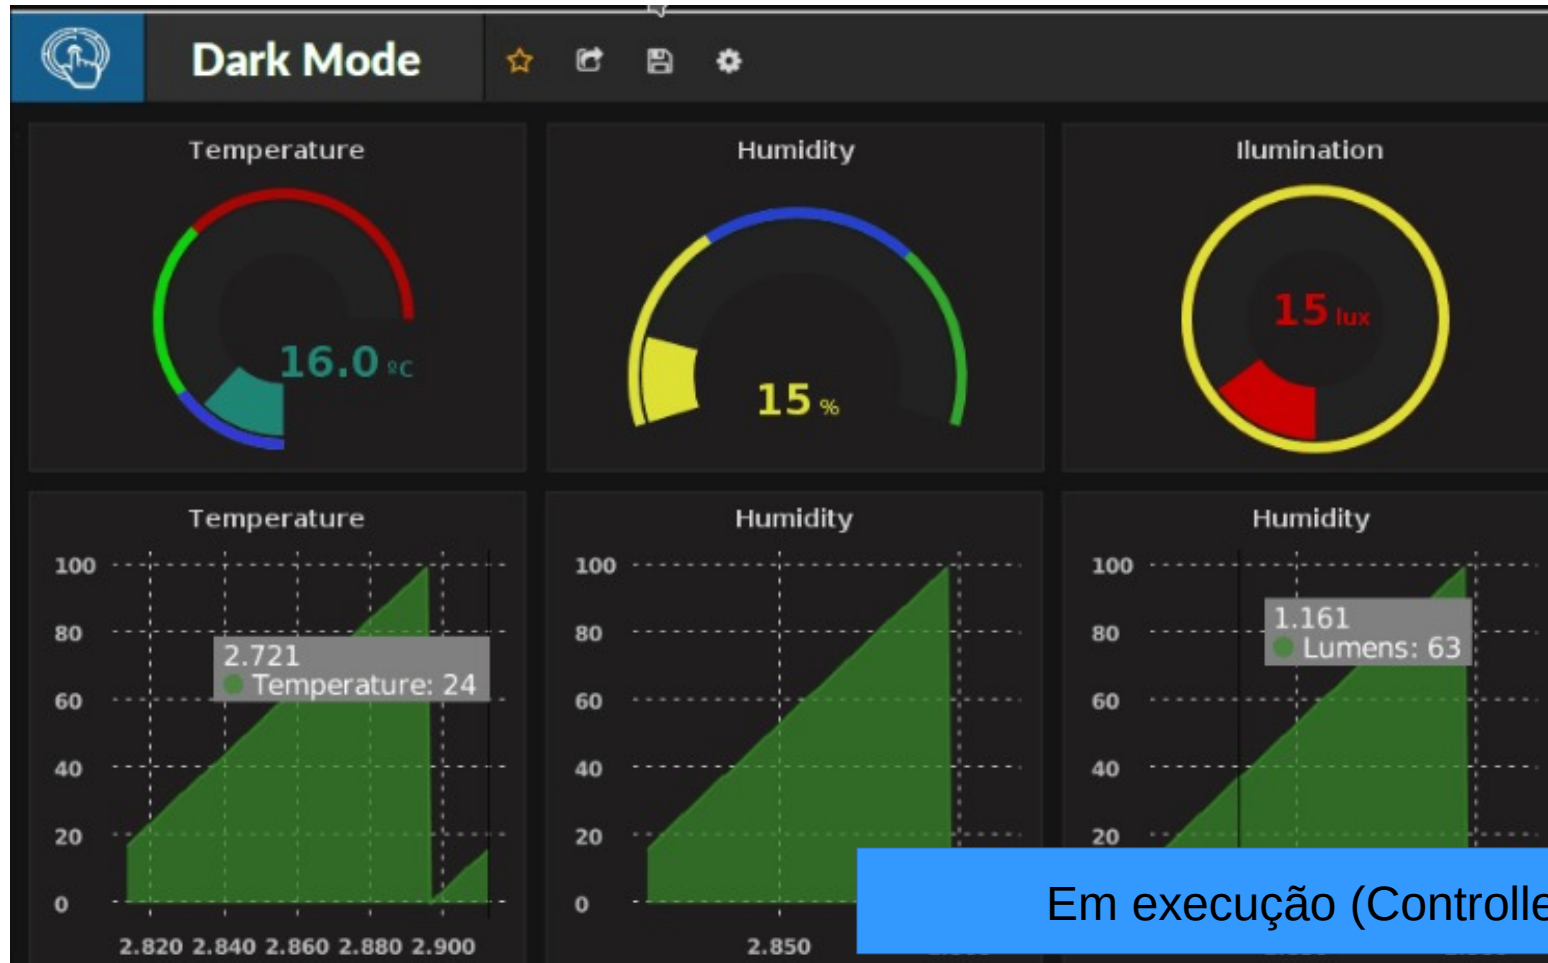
Dark Mode

Temperature
16.0 ºC

Humidity
15 %

Ilumination
15 lux

Temperature
100
80
60
40
20
0
2.721
Temperature: 24
2.820 2.840 2.860 2.880 2.900

Humidity
100
80
60
40
20
0
2.850

Humidity
100
80
60
40
20
1.161
Lumens: 63

Em execução (Controlle